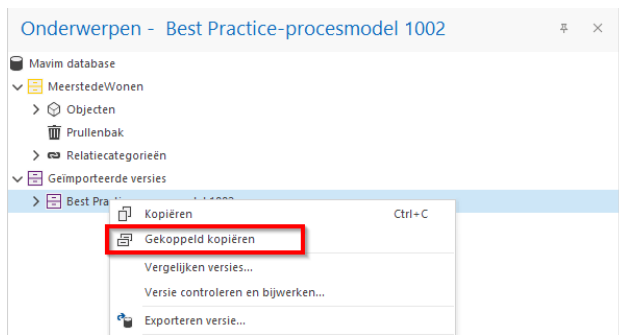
Onderwerpen - Best Practice-procesmodel 1002

Mavim database
MeerstedeWonen
Objecten
Prullenbak
Relatiecategorieën
Geïmporteerde versies
Best Pra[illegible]

Kopiëren Ctrl+C
Gekoppeld kopiëren
Vergelijken versies...
Versie controleren en bijwerken...
Exporteren versie...